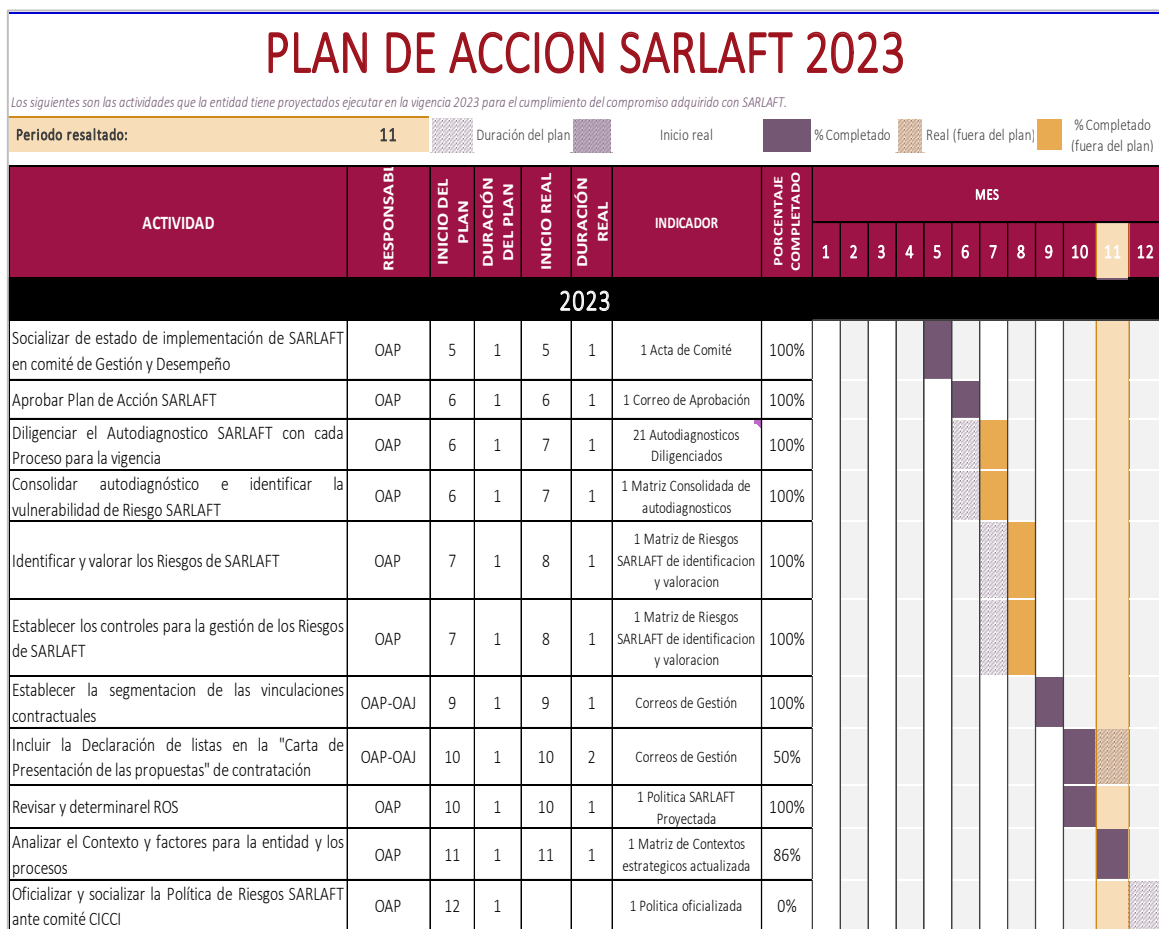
PLAN DE ACCION SARLAFT 2023

Los siguientes son las actividades que la entidad tiene proyectados ejecutar en la vigencia 2023 para el cumplimiento del compromiso adquirido con SARLAFT.

Periodo resaltado: 11 Duración del plan Inicio real % Completado Real (fuera del plan) % Completado (fuera del plan)

| ACTIVIDAD | RESPONSABLE | INICIO DEL PLAN | DURACIÓN DEL PLAN | INICIO REAL | DURACIÓN REAL | INDICADOR | PORCENTAJE COMPLETADO | MES 1 | 2 | 3 | 4 | 5 | 6 | 7 | 8 | 9 | 10 | 11 | 12 |
|---|---|---|---|---|---|---|---|---|---|---|---|---|---|---|---|---|---|---|---|
| 2023 | | | | | | | | | | | | | | | | | | | |
| Socializar de estado de implementación de SARLAFT en comité de Gestión y Desempeño | OAP | 5 | 1 | 5 | 1 | 1 Acta de Comité | 100% | | | | | | | | | | | | |
| Aprobar Plan de Acción SARLAFT | OAP | 6 | 1 | 6 | 1 | 1 Correo de Aprobación | 100% | | | | | | | | | | | | |
| Diligenciar el Autodiagnostico SARLAFT con cada Proceso para la vigencia | OAP | 6 | 1 | 7 | 1 | 21 Autodiagnosticos Diligenciados | 100% | | | | | | | | | | | | |
| Consolidar autodiagnóstico e identificar la vulnerabilidad de Riesgo SARLAFT | OAP | 6 | 1 | 7 | 1 | 1 Matriz Consolidada de autodiagnosticos | 100% | | | | | | | | | | | | |
| Identificar y valorar los Riesgos de SARLAFT | OAP | 7 | 1 | 8 | 1 | 1 Matriz de Riesgos SARLAFT de identificacion y valoracion | 100% | | | | | | | | | | | | |
| Establecer los controles para la gestión de los Riesgos de SARLAFT | OAP | 7 | 1 | 8 | 1 | 1 Matriz de Riesgos SARLAFT de identificacion y valoracion | 100% | | | | | | | | | | | | |
| Establecer la segmentacion de las vinculaciones contractuales | OAP-OAJ | 9 | 1 | 9 | 1 | Correos de Gestión | 100% | | | | | | | | | | | | |
| Incluir la Declaración de listas en la "Carta de Presentación de las propuestas" de contratación | OAP-OAJ | 10 | 1 | 10 | 2 | Correos de Gestión | 50% | | | | | | | | | | | | |
| Revisar y determinarel ROS | OAP | 10 | 1 | 10 | 1 | 1 Politica SARLAFT Proyectada | 100% | | | | | | | | | | | | |
| Analizar el Contexto y factores para la entidad y los procesos | OAP | 11 | 1 | 11 | 1 | 1 Matriz de Contextos estrategicos actualizada | 86% | | | | | | | | | | | | |
| Oficializar y socializar la Política de Riesgos SARLAFT ante comité CICCI | OAP | 12 | 1 | | | 1 Politica oficializada | 0% | | | | | | | | | | | | |